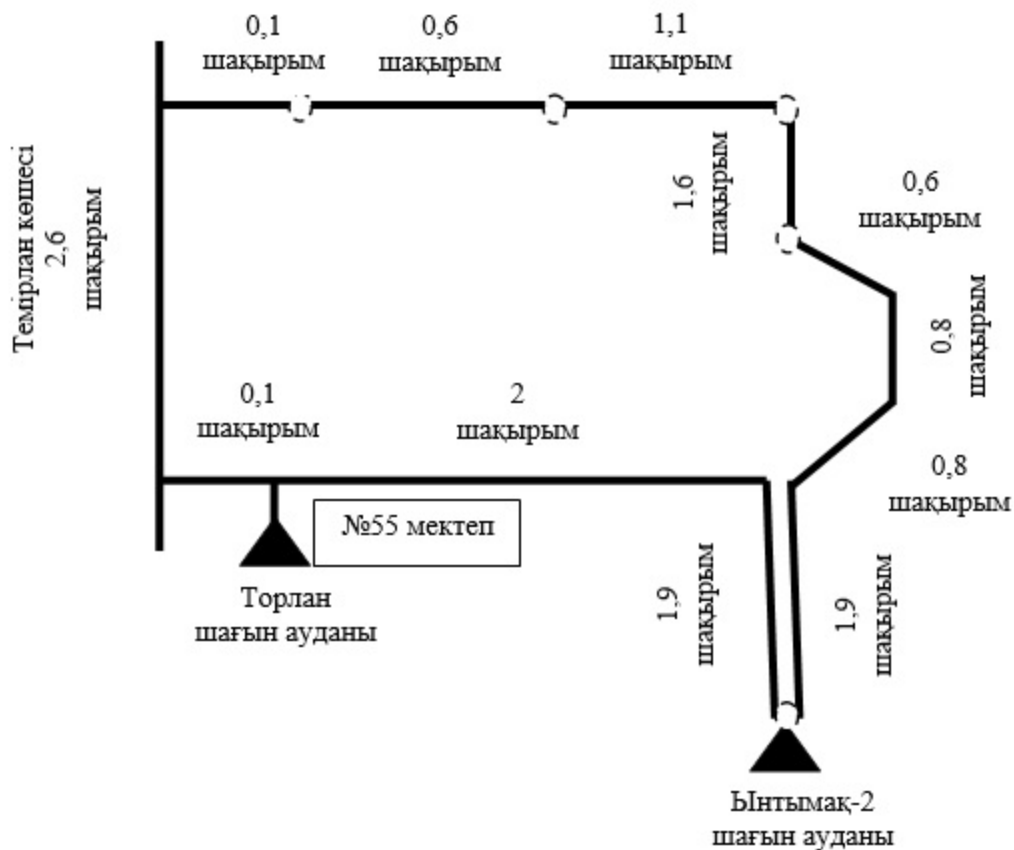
0,1 шақырым

0,6 шақырым

1,1 шақырым

Темірлан көшесі 2,6 шақырым

1,6 шақырым

0,6 шақырым

0,8 шақырым

0,1 шақырым

2 шақырым

0,8 шақырым

№55 мектеп

Торлан шағын ауданы

1,9 шақырым

1,9 шақырым

Ынтымақ-2 шағын ауданы